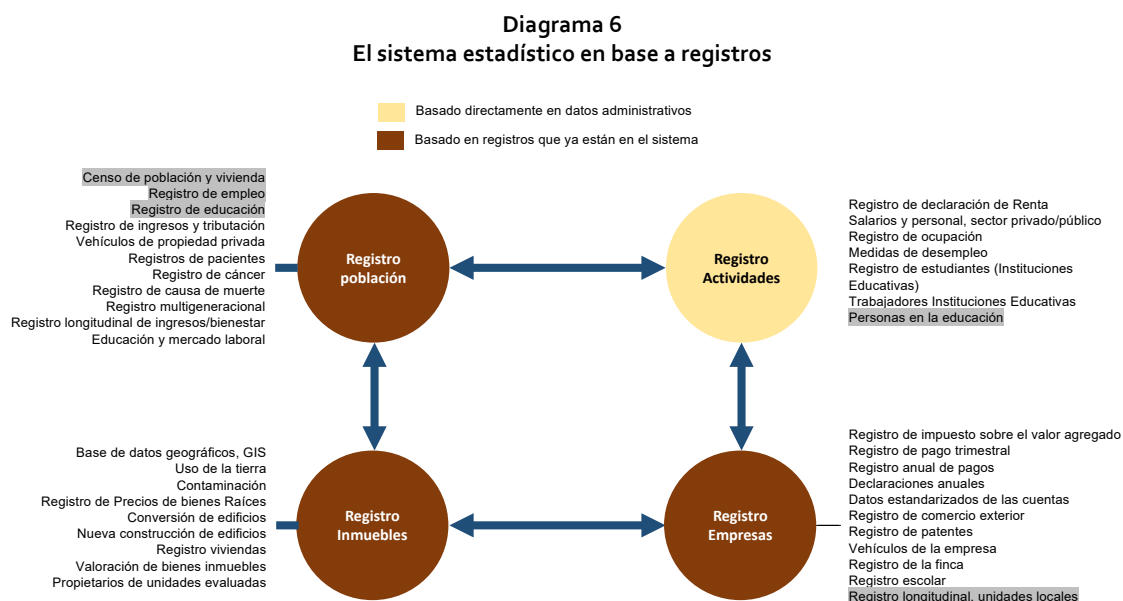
Diagrama 6
El sistema estadístico en base a registros

Basado directamente en datos administrativos
Basado en registros que ya están en el sistema

Censo de población y vivienda
Registro de empleo
Registro de educación
Registro de ingresos y tributación
Vehículos de propiedad privada
Registros de pacientes
Registro de cáncer
Registro de causa de muerte
Registro multigeneracional
Registro longitudinal de ingresos/bienestar
Educación y mercado laboral

Registro población

Registro Actividades

Registro de declaración de Renta
Salarios y personal, sector privado/público
Registro de ocupación
Medidas de desempleo
Registro de estudiantes (Instituciones Educativas)
Trabajadores Instituciones Educativas
Personas en la educación

Base de datos geográficos, GIS
Uso de la tierra
Contaminación
Registro de Precios de bienes Raíces
Conversión de edificios
Nueva construcción de edificios
Registro viviendas
Valoración de bienes inmuebles
Propietarios de unidades evaluadas

Registro Inmuebles

Registro Empresas

Registro de impuesto sobre el valor agregado
Registro de pago trimestral
Registro anual de pagos
Declaraciones anuales
Datos estandarizados de las cuentas
Registro de comercio exterior
Registro de patentes
Vehículos de la empresa
Registro de la finca
Registro escolar
Registro longitudinal, unidades locales